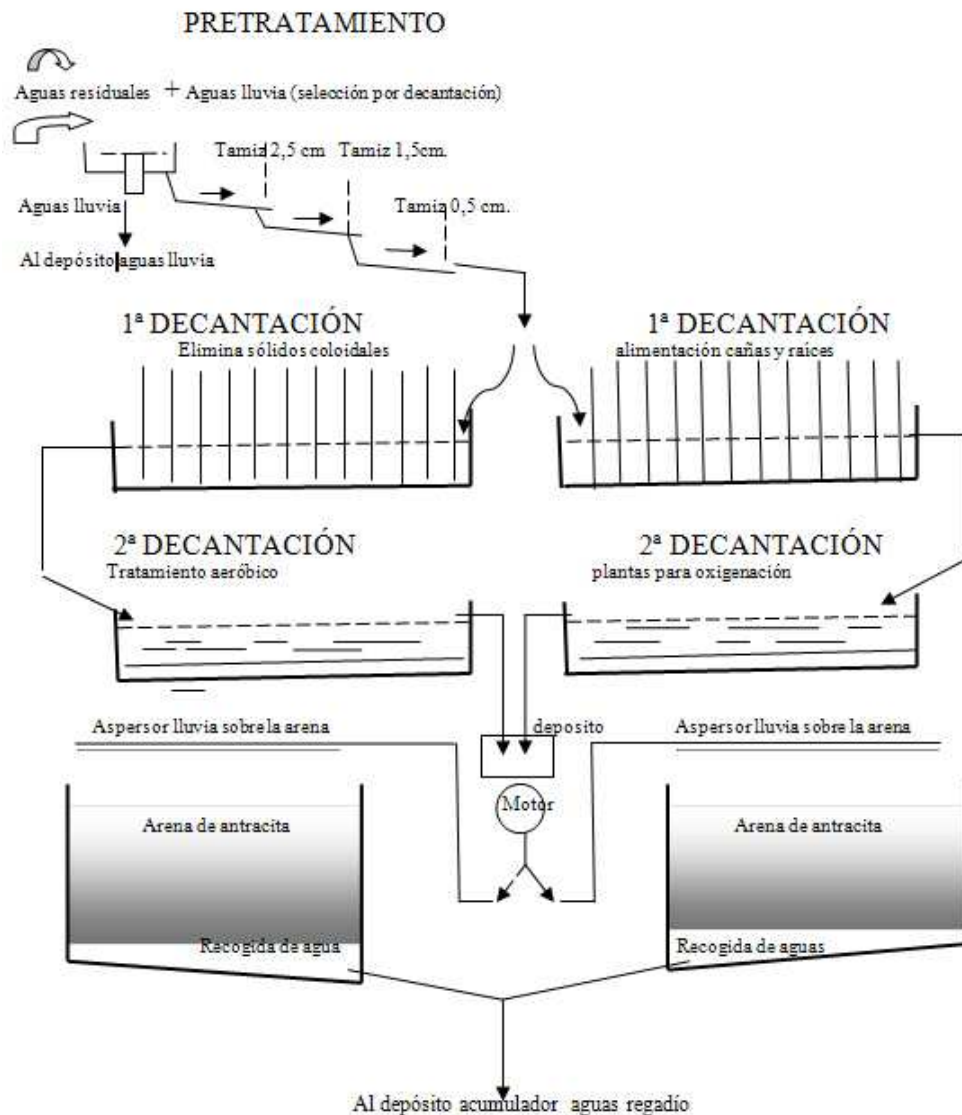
PRETRATAMIENTO

Aguas residuales + Aguas lluvia (selección por decantación)

Tamiz 2,5 cm Tamiz 1,5cm.

Aguas lluvia

Tamiz 0,5 cm.

Al depósito aguas lluvia

1ª DECANTACIÓN
Elimina sólidos coloidales

1ª DECANTACIÓN
alimentación cañas y raíces

2ª DECANTACIÓN
Tratamiento aeróbico

2ª DECANTACIÓN
plantas para oxigenación

Aspersor lluvia sobre la arena

deposito

Aspersor lluvia sobre la arena

Motor

Arena de antracita

Arena de antracita

Recogida de agua

Recogida de aguas

Al depósito acumulador aguas regadío